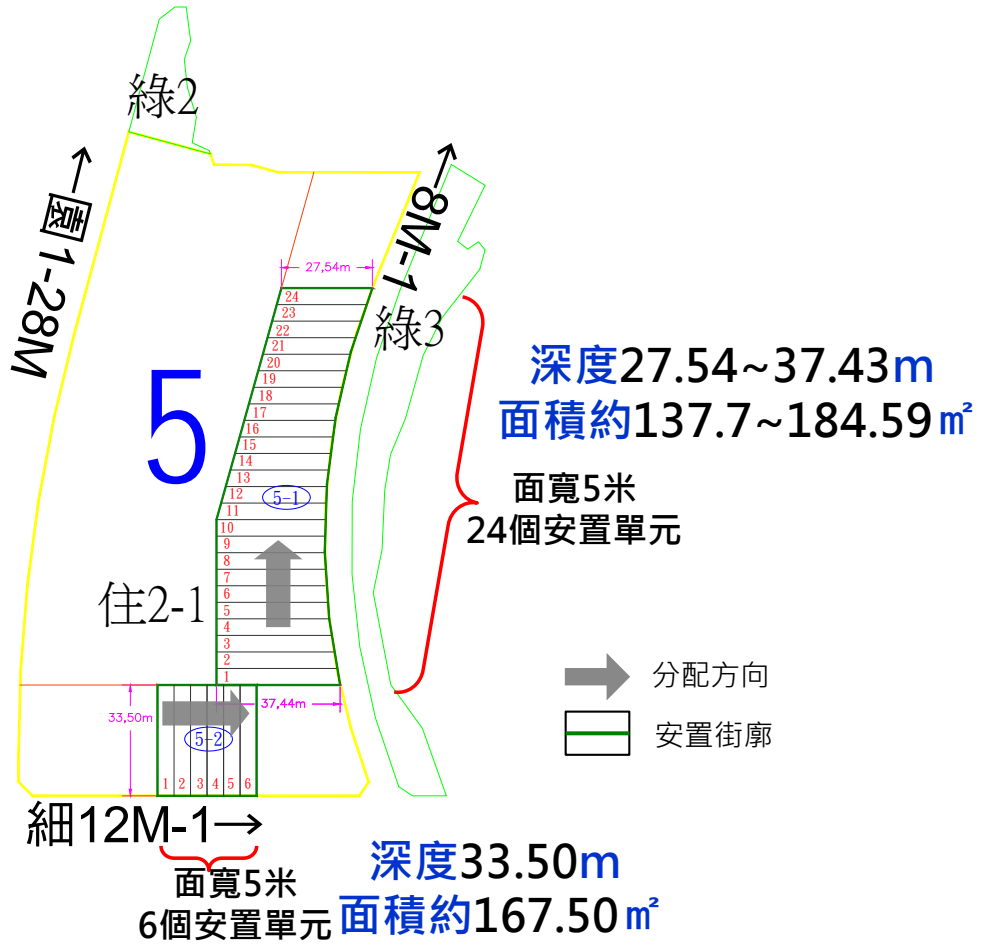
綠2

←園1-28M

←8M-1

27,54m

綠3

5

24
23
22
21
20
19
18
17
16
15
14
13
12
11
10
9
8
7
6
5
4
3
2
1

5-1

深度27.54~37.43m
面積約137.7~184.59㎡

面寬5米
24個安置單元

住2-1

33,50m

37,44m

5-2

1 2 3 4 5 6

分配方向

安置街廓

細12M-1→

面寬5米
6個安置單元

深度33.50m
面積約167.50㎡